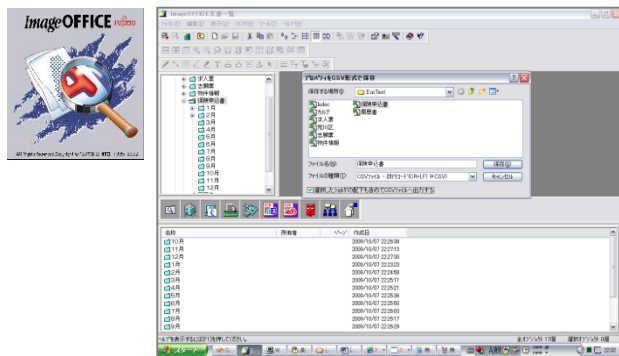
ImageOFFICE FUJITSU

All Rights Reserved, Copyright FUJITSU LIMITED 1995-2004

ImageOFFICE 文書一覧

ファイル(F) 編集(E) 表示(V) 文書(D) ツール(T) ヘルプ(H)

求人票
企画書
物件情報
保険申込書
1月
2月
3月
4月
5月
6月
7月
8月
9月
10月
11月
12月

プロパティをCSV形式で保存

保存する場所(I): ExpTest

Iodoc
カルテ
求人票
見積書
企画書
物件情報
保険申込書
履歴書

ファイル名(N): 保険申込書
ファイルの種類(T): CSVファイル - 既定のコード(Shift-JIS) (*.csv)

保存(S)
キャンセル

選択したフォルダの配下も含めてCSVファイルに出力する

| 名前 | 所有者 | ページ | 作成日 |
|---|---|---|---|
| 10月 | | | 2009/10/07 22:26:38 |
| 11月 | | | 2009/10/07 22:27:13 |
| 12月 | | | 2009/10/07 22:27:30 |
| 1月 | | | 2009/10/07 22:23:23 |
| 2月 | | | 2009/10/07 22:24:59 |
| 3月 | | | 2009/10/07 22:25:11 |
| 4月 | | | 2009/10/07 22:25:21 |
| 5月 | | | 2009/10/07 22:25:36 |
| 6月 | | | 2009/10/07 22:25:50 |
| 7月 | | | 2009/10/07 22:26:03 |
| 8月 | | | 2009/10/07 22:26:17 |
| 9月 | | | 2009/10/07 22:26:29 |

ヘルプを表示するには[F1]を押してください。

全オブジェクト 12個 選択オブジェクト 0個

スタート

22:32